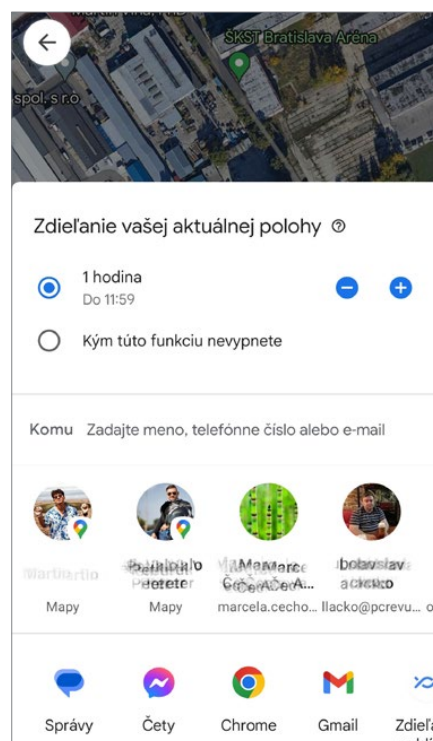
ŠKST Bratislava Aréna

spol. s r.o

Zdieľanie vašej aktuálnej polohy

1 hodina
Do 11:59

Kým túto funkciu nevypnete

Komu Zadajte meno, telefónne číslo alebo e-mail

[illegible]
Mapy

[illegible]
Mapy

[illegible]
marcela.cecho...

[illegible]
llacko@pcrevu...

Správy

Čety

Chrome

Gmail

Zdieľ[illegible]